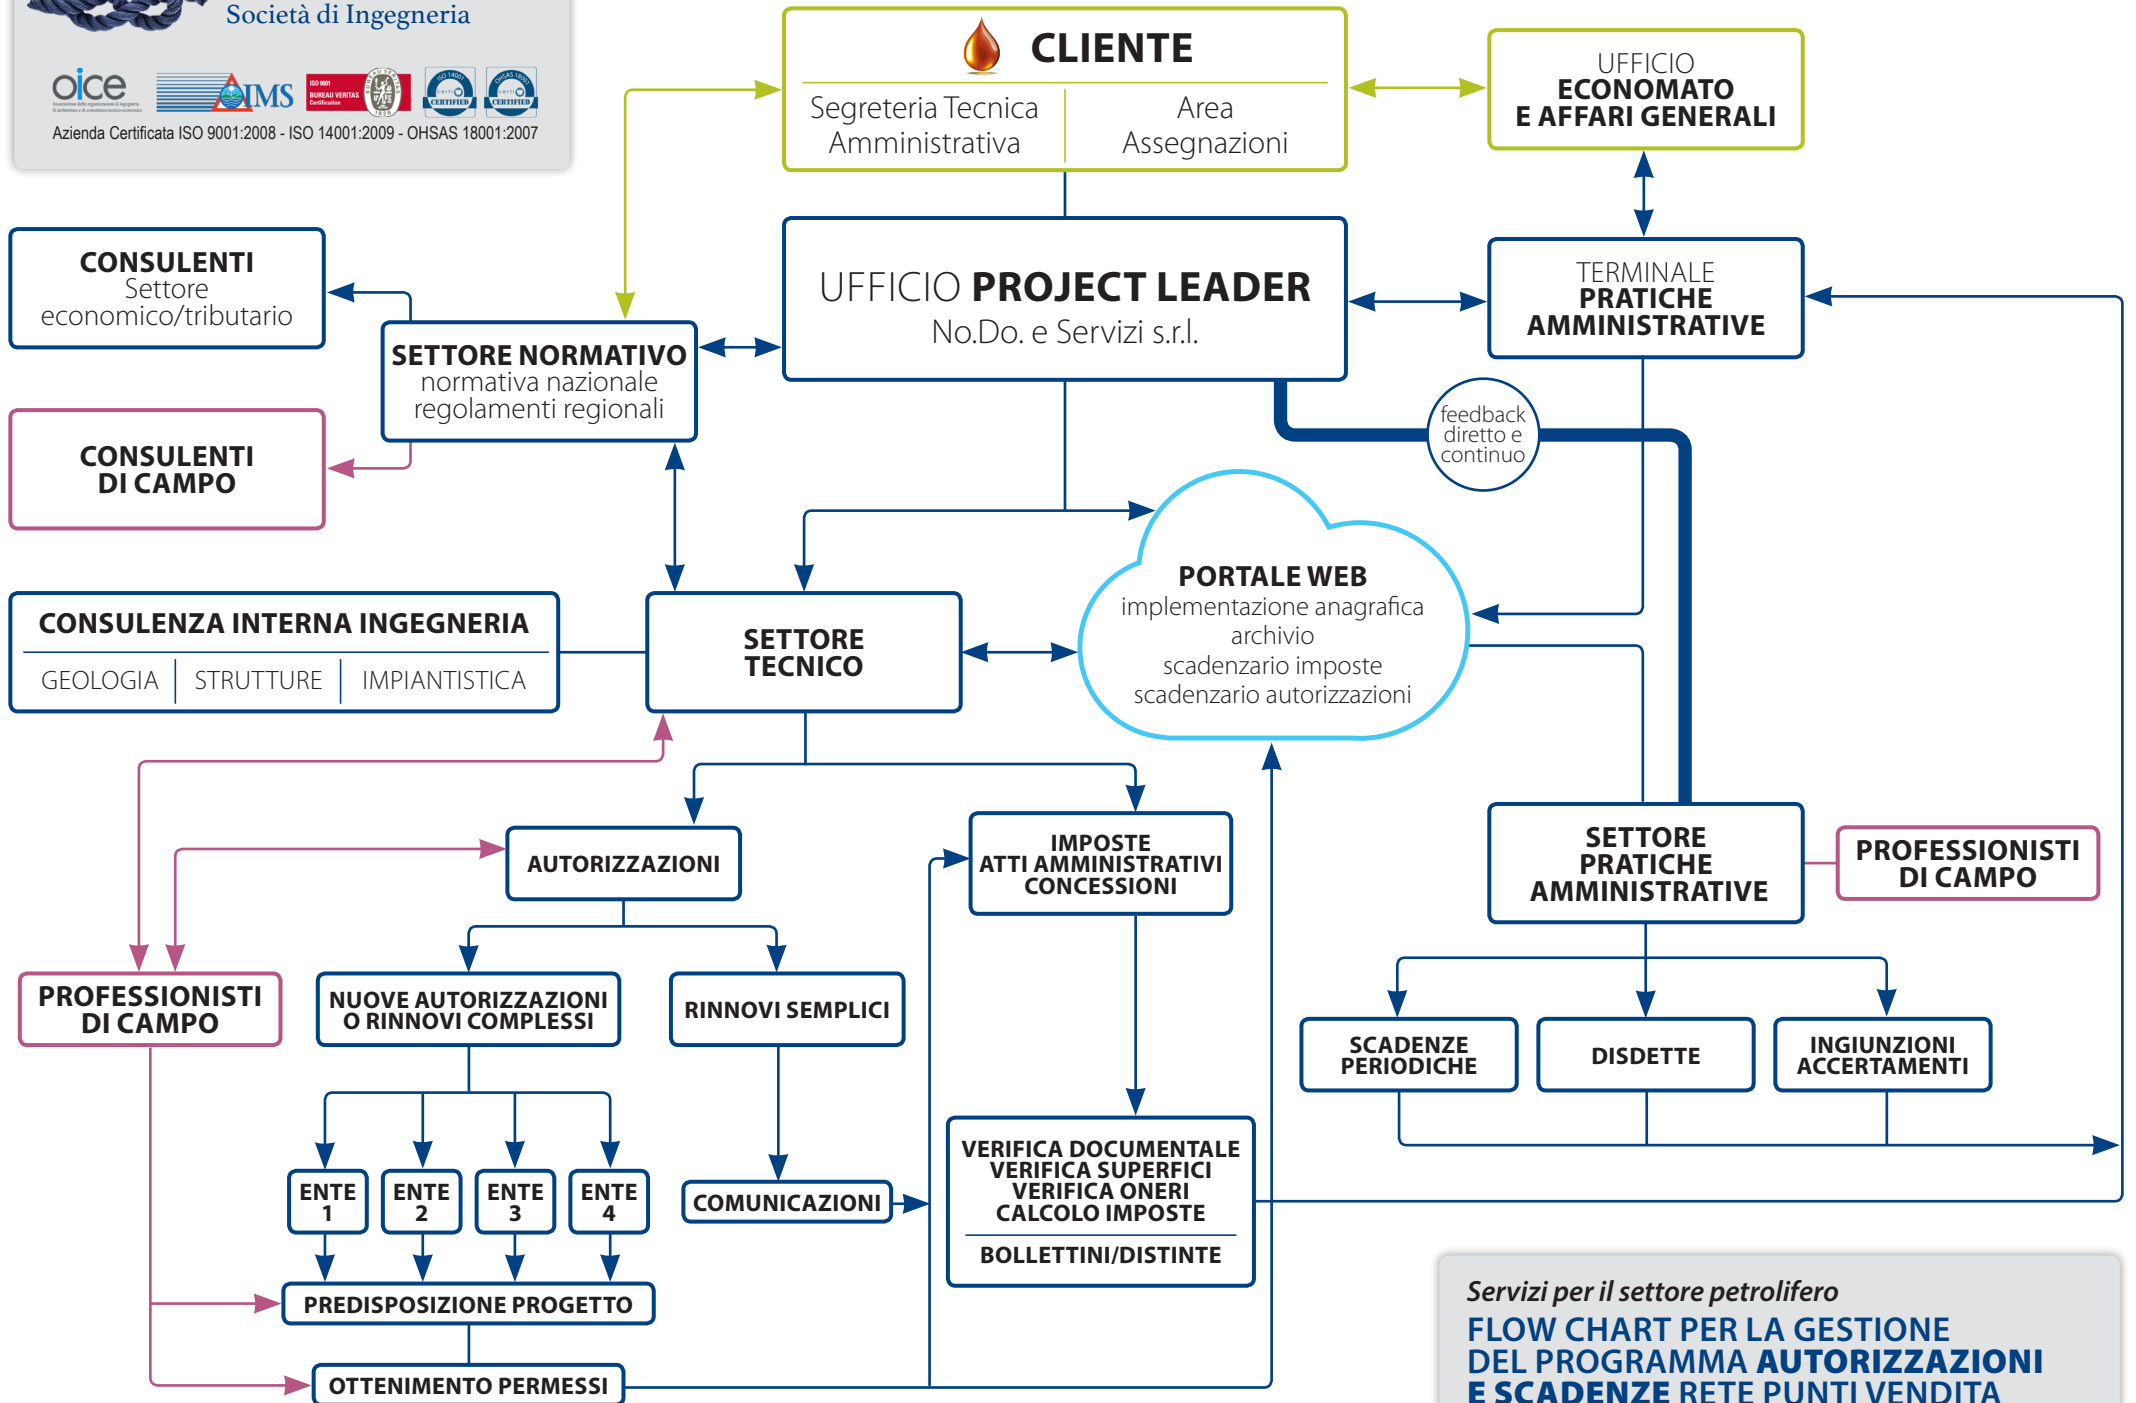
Società di Ingegneria

oice

IMS

Azienda Certificata ISO 9001:2008 - ISO 14001:2009 - OHSAS 18001:2007

CLIENTE

Segreteria Tecnica Amministrativa

Area Assegnazioni

UFFICIO ECONOMATO E AFFARI GENERALI

CONSULENTI Settore economico/tributario

SETTORE NORMATIVO normativa nazionale regolamenti regionali

UFFICIO PROJECT LEADER No.Do. e Servizi s.r.l.

TERMINALE PRATICHE AMMINISTRATIVE

CONSULENTI DI CAMPO

feedback diretto e continuo

PORTALE WEB implementazione anagrafica archivio scadenzario imposte scadenzario autorizzazioni

CONSULENZA INTERNA INGEGNERIA

GEOLOGIA | STRUTTURE | IMPIANTISTICA

SETTORE TECNICO

AUTORIZZAZIONI

IMPOSTE ATTI AMMINISTRATIVI CONCESSIONI

SETTORE PRATICHE AMMINISTRATIVE

PROFESSIONISTI DI CAMPO

PROFESSIONISTI DI CAMPO

NUOVE AUTORIZZAZIONI O RINNOVI COMPLESSI

RINNOVI SEMPLICI

SCADENZE PERIODICHE

DISDETTE

INGIUNZIONI ACCERTAMENTI

ENTE 1

ENTE 2

ENTE 3

ENTE 4

COMUNICAZIONI

VERIFICA DOCUMENTALE VERIFICA SUPERFICI VERIFICA ONERI CALCOLO IMPOSTE

BOLLETTINI/DISTINTE

PREDISPOSIZIONE PROGETTO

OTTENIMENTO PERMESSI

Servizi per il settore petrolifero

FLOW CHART PER LA GESTIONE DEL PROGRAMMA AUTORIZZAZIONI E SCADENZE RETE PUNTI VENDITA